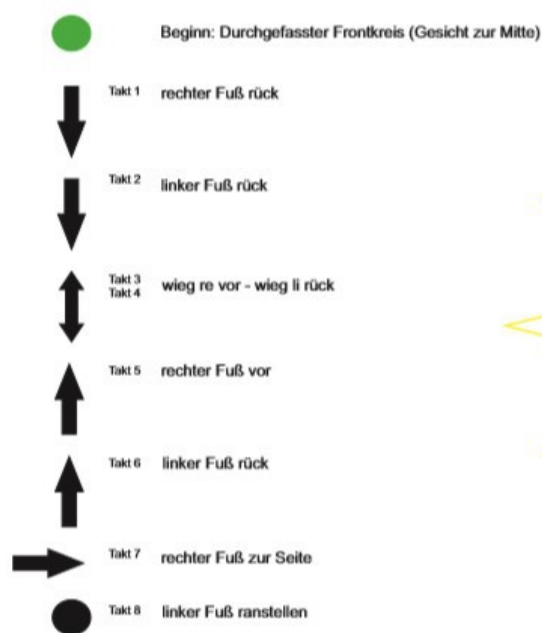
Beginn: Durchgefasster Frontkreis (Gesicht zur Mitte)

Takt 1 rechter Fuß rück

Takt 2 linker Fuß rück

Takt 3
Takt 4 wieg re vor - wieg li rück

Takt 5 rechter Fuß vor

Takt 6 linker Fuß rück

Takt 7 rechter Fuß zur Seite

Takt 8 linker Fuß ranstellen